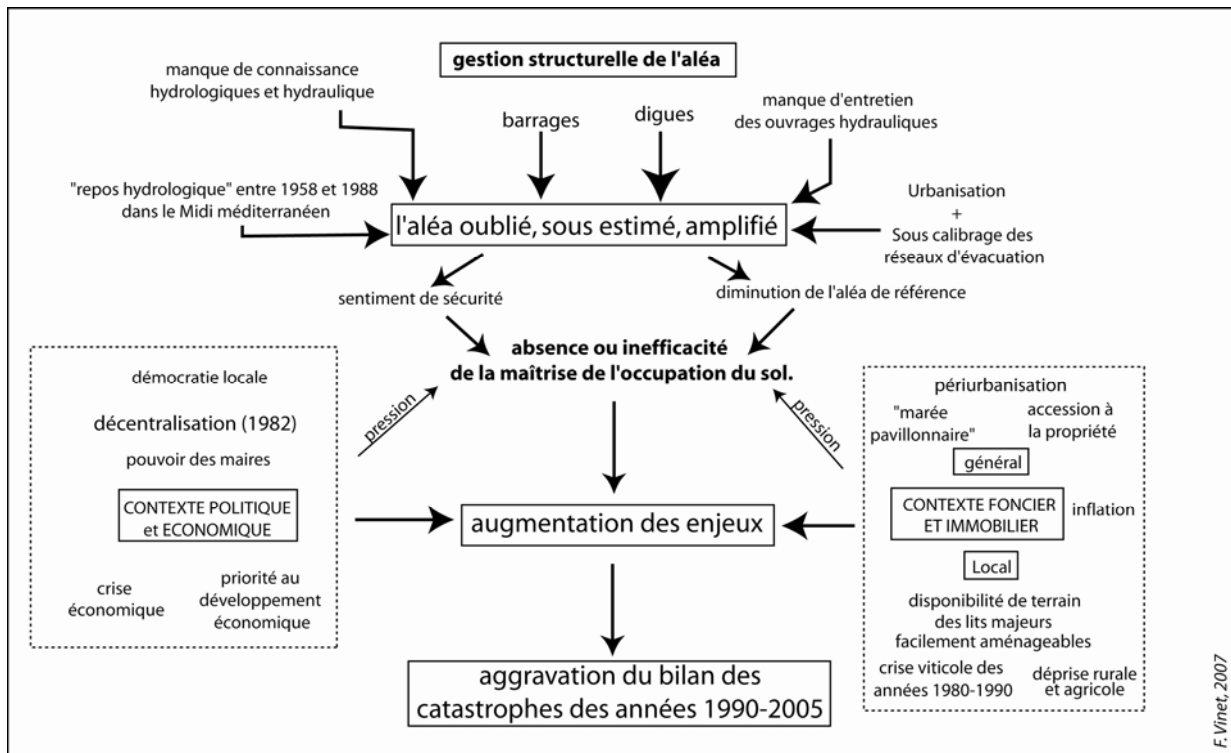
gestion structurelle de l'aléa

manque de connaissance hydrologiques et hydraulique

barrages

digues

manque d'entretien des ouvrages hydrauliques

"repos hydrologique" entre 1958 et 1988 dans le Midi méditerranéen

l'aléa oublié, sous estimé, amplifié

Urbanisation + Sous calibrage des réseaux d'évacuation

sentiment de sécurité

diminution de l'aléa de référence

absence ou inefficacité de la maîtrise de l'occupation du sol.

démocratie locale

décentralisation (1982)

pouvoir des maires

CONTEXTE POLITIQUE et ECONOMIQUE

crise économique

priorité au développement économique

pression

pression

périurbanisation

"marée pavillonnaire"

accession à la propriété

général

CONTEXTE FONCIER ET IMMOBILIER

inflation

Local

disponibilité de terrain des lits majeurs facilement aménageables

crise viticole des années 1980-1990

déprise rurale et agricole

augmentation des enjeux

aggravation du bilan des catastrophes des années 1990-2005

F. Vinet, 2007